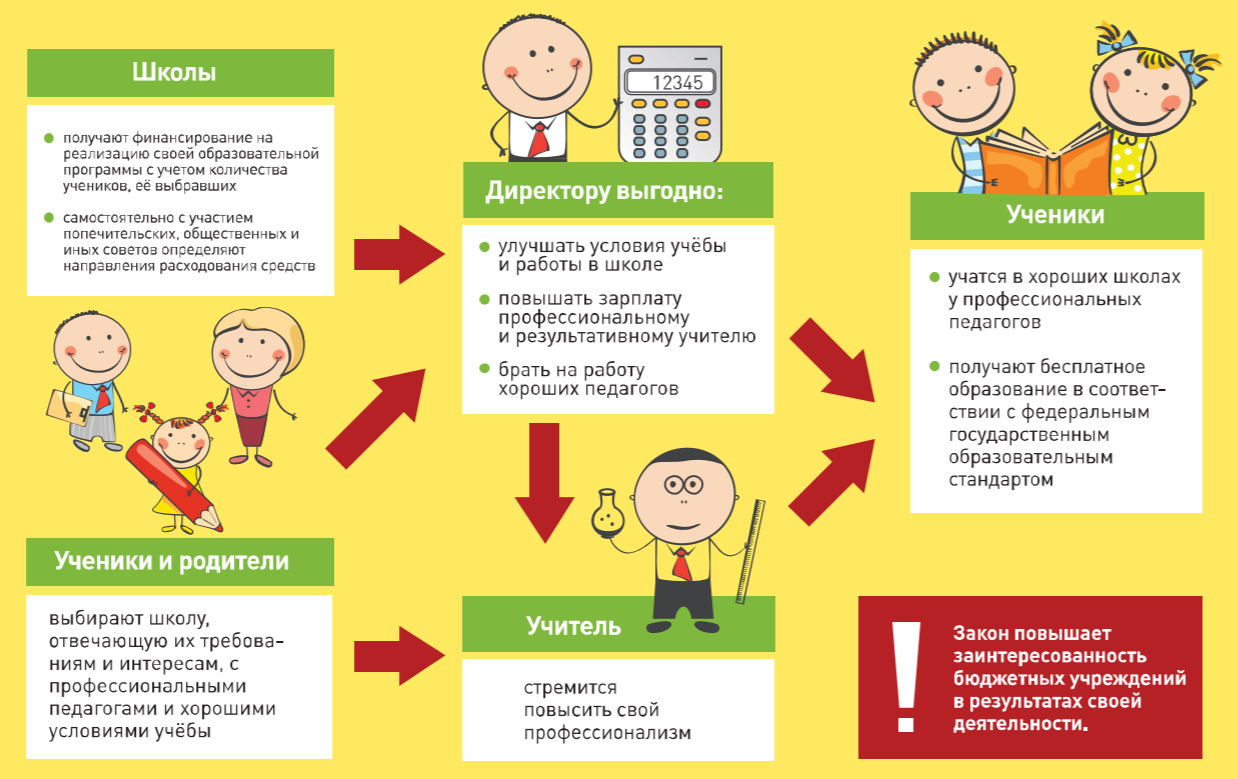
Школы

получают финансирование на реализацию своей образовательной программы с учетом количества учеников, её выбравших

самостоятельно с участием попечительских, общественных и иных советов определяют направления расходования средств

12345

Директору выгодно:

улучшать условия учёбы и работы в школе

повышать зарплату профессиональному и результативному учителю

брать на работу хороших педагогов

Ученики

учатся в хороших школах у профессиональных педагогов

получают бесплатное образование в соответствии с федеральным государственным образовательным стандартом

Ученики и родители

выбирают школу, отвечающую их требованиям и интересам, с профессиональными педагогами и хорошими условиями учёбы

Учитель

стремится повысить свой профессионализм

!

Закон повышает заинтересованность бюджетных учреждений в результатах своей деятельности.